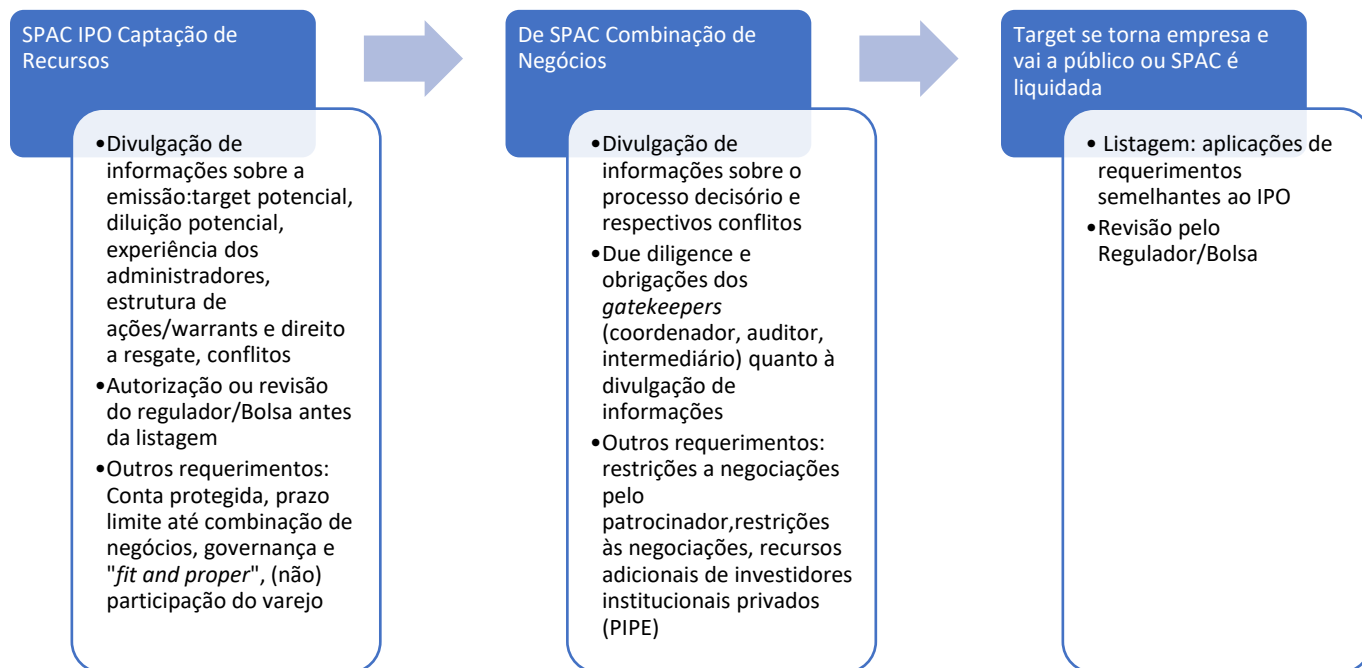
SPAC IPO Captação de Recursos

•Divulgação de informações sobre a emissão:target potencial, diluição potencial, experiência dos administradores, estrutura de ações/warrants e direito a resgate, conflitos
•Autorização ou revisão do regulador/Bolsa antes da listagem
•Outros requerimentos: Conta protegida, prazo limite até combinação de negócios, governança e "fit and proper", (não) participação do varejo

De SPAC Combinação de Negócios

•Divulgação de informações sobre o processo decisório e respectivos conflitos
•Due diligence e obrigações dos gatekeepers (coordenador, auditor, intermediário) quanto à divulgação de informações
•Outros requerimentos: restrições a negociações pelo patrocinador,restrições às negociações, recursos adicionais de investidores institucionais privados (PIPE)

Target se torna empresa e vai a público ou SPAC é liquidada

• Listagem: aplicações de requerimentos semelhantes ao IPO
•Revisão pelo Regulador/Bolsa